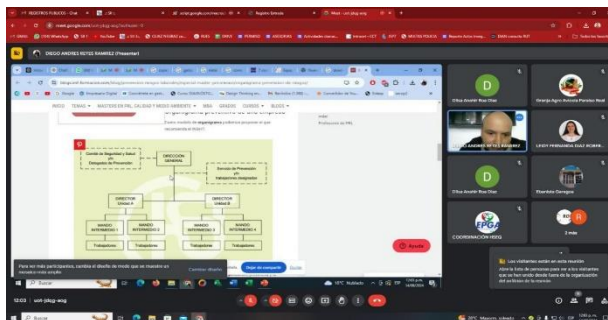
DIEGO ANDRES REYES RAMIREZ (Presentar)

meet.google.com

INICIO TEMAS MASTERS EN PRL, CALIDAD Y MEDIO AMBIENTE MRE GRADOS CURSOS BLOGS

organigrama preventivo de una empresa

Profesores de PRL

DIRECCIÓN GENERAL

Comité de Seguridad y Salud y/o Delegados de Prevención

Servicio de Prevención y/o Trabajadores designados

DIRECTOR Unidad A

DIRECTOR Unidad B

MANDO INTERMEDIO 1

MANDO INTERMEDIO 2

MANDO INTERMEDIO 3

MANDO INTERMEDIO 4

Trabajadores

Trabajadores

Trabajadores

Trabajadores

Ayuda

Para ver más participantes, cambia el diseño de modo que se muestre un mosaico más amplio

Cambiar diseño

Dejar de compartir

Ocultar

D

D

Dilsa Anelith Rios Diaz

Dilsa Anelith Rios Diaz

Diego Andres Reyes Ramirez

Lindy Fernanda Díaz Roman

Georgin Ayan Antonio Paredes Real

Ricardo Zaragoza

EPGA

COORDINACIÓN HSEQ

Los visitantes están en esta reunión

12:03 | zsf-jbgg-aog

Buscar

28°C Nublado